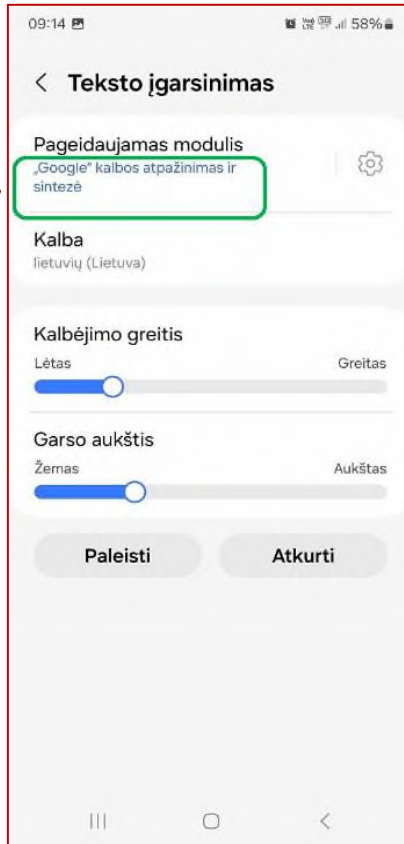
09:14

58%

< Teksto įgarsinimas

Pageidaujamas modulis
„Google“ kalbos atpažinimas ir sintezė

Kalba
lietuvių (Lietuva)

Kalbėjimo greitis
Lėtas
Greitas

Garso aukštis
Žemas
Aukštas

Paleisti

Atkurti